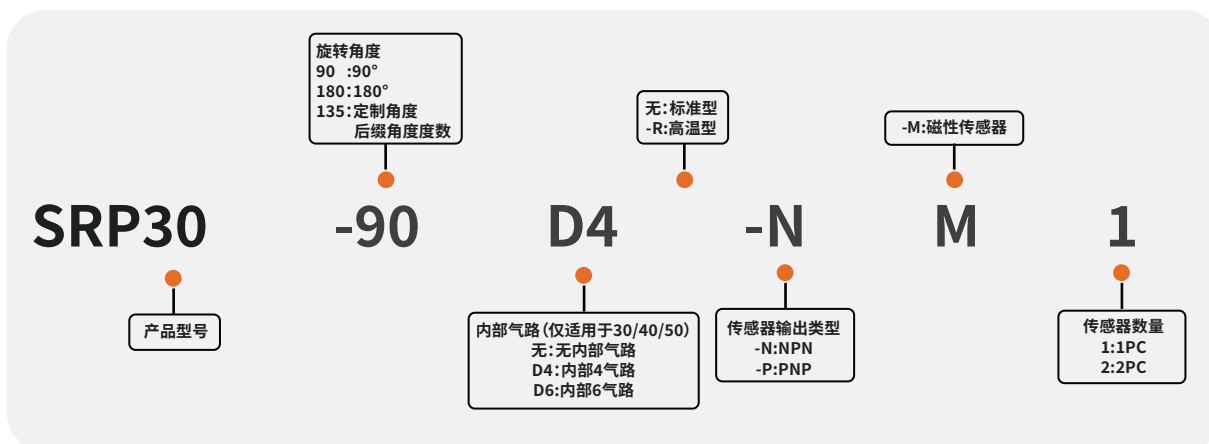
旋转角度
90 :90°
180:180°
135:定制角度
后缀角度度数

无:标准型
-R:高温型

-M:磁性传感器

SRP30 -90 D4 -N M 1

产品型号

内部气路(仅适用于30/40/50)
无:无内部气路
D4:内部4气路
D6:内部6气路

传感器输出类型
-N:NPN
-P:PNP

传感器数量
1:1PC
2:2PC